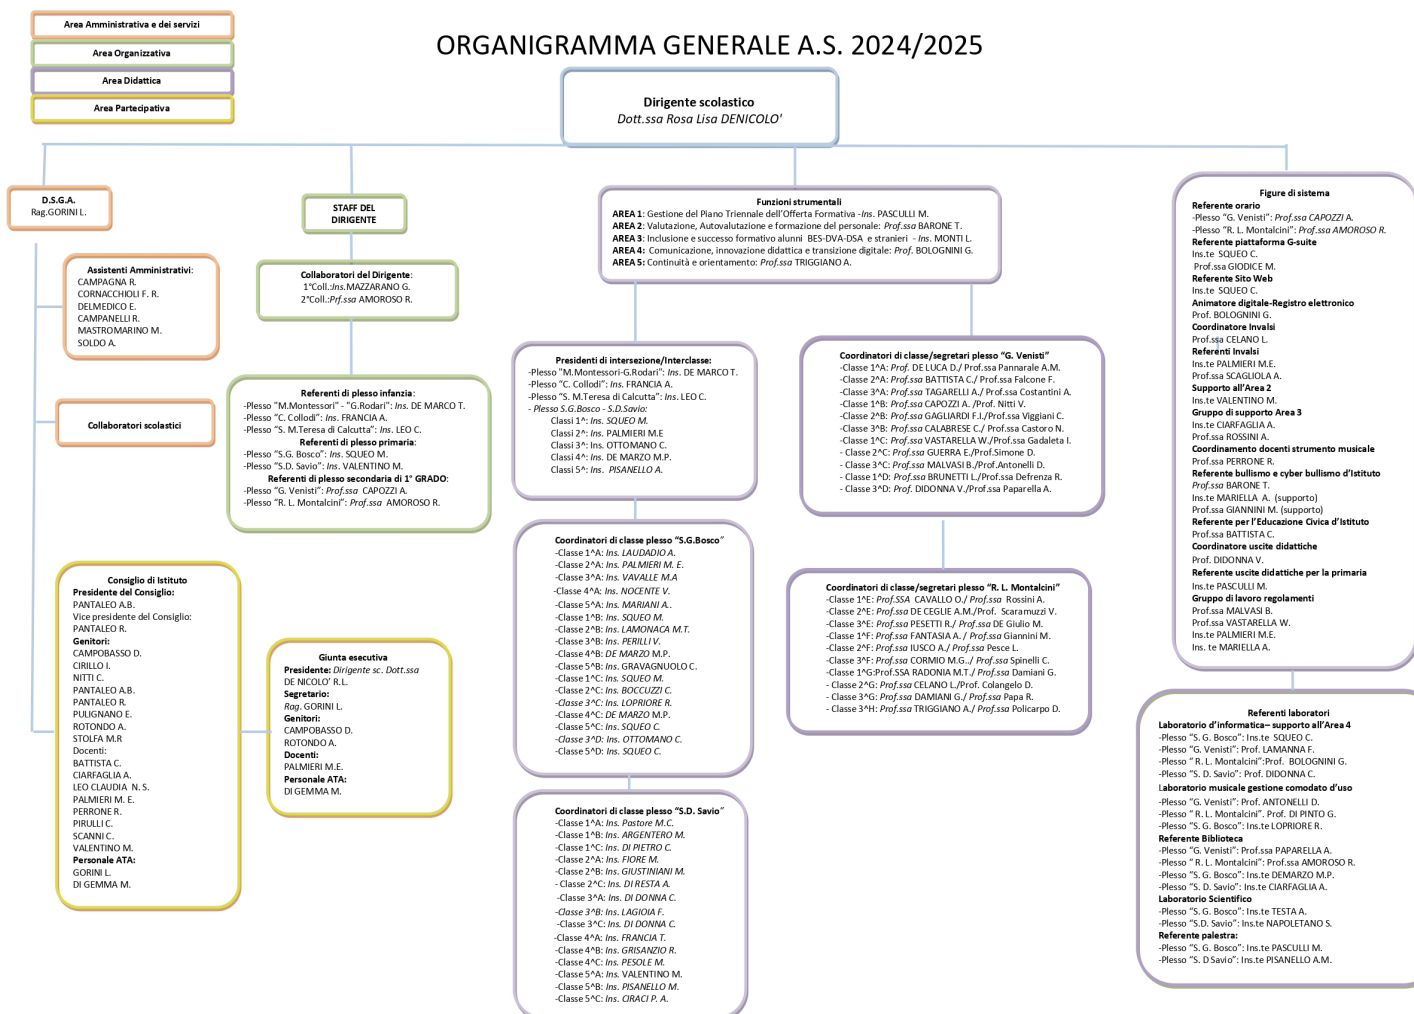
Area Amministrativa e dei servizi
Area Organizzativa
Area Didattica
Area Partecipativa

ORGANIGRAMMA GENERALE A.S. 2024/2025

Dirigente scolastico
Dott.ssa Rosa Lisa DENICOLO'

D.S.G.A.
Rag.GORINI L.

Assistenti Amministrativi:
CAMPAGNA R.
CORNACCHIOLI F. R.
DELMEDICO E.
CAMPANELLI R.
MASTROMARINO M.
SOLDO A.

Collaboratori scolastici

Consiglio di Istituto
Presidente del Consiglio:
PANTALEO A.B.
Vice presidente del Consiglio:
PANTALEO R.
Genitori:
CAMPOBASSO D.
CIRILLO I.
NITTI C.
PANTALEO A.B.
PANTALEO R.
PULIGNANO E.
ROTONDO A.
STOLFA M.R
Docenti:
BATTISTA C.
CIARFAGLIA A.
LEO CLAUDIA N. S.
PALMIERI M. E.
PERRONE R.
PIRULLI C.
SCANNI C.
VALENTINO M.
Personale ATA:
GORINI L.
DI GEMMA M.

STAFF DEL DIRIGENTE

Collaboratori del Dirigente:
1°Coll.:Ins.MAZZARANO G.
2°Coll.:Prf.ssa AMOROSO R.

Referenti di plesso infanzia:
-Plesso "M.Montessori" - "G.Rodari": Ins. DE MARCO T.
-Plesso "C. Collodi": Ins. FRANCIA A.
-Plesso "S. M.Teresa di Calcutta": Ins. LEO C.
Referenti di plesso primaria:
-Plesso "S.G. Bosco": Ins. SQUEO M.
-Plesso "S.D. Savio": Ins. VALENTINO M.
Referenti di plesso secondaria di 1° GRADO:
-Plesso "G. Venisti": Prof.ssa CAPOZZI A.
-Plesso "R. L. Montalcini": Prof.ssa AMOROSO R.

Giunta esecutiva
Presidente: Dirigente sc. Dott.ssa DE NICOLO' R.L.
Segretario:
Rag. GORINI L.
Genitori:
CAMPOBASSO D.
ROTONDO A.
Docenti:
PALMIERI M.E.
Personale ATA:
DI GEMMA M.

Funzioni strumentali
AREA 1: Gestione del Piano Triennale dell'Offerta Formativa - Ins. PASCULLI M.
AREA 2: Valutazione, Autovalutazione e formazione del personale: Prof.ssa BARONE T.
AREA 3: Inclusione e successo formativo alunni BES-DVA-DSA e stranieri - Ins. MONTI L.
AREA 4: Comunicazione, innovazione didattica e transizione digitale: Prof. BOLOGNINI G.
AREA 5: Continuità e orientamento: Prof.ssa TRIGGIANO A.

Presidenti di intersezione/Interclasse:
-Plesso "M.Montessori-G.Rodari": Ins. DE MARCO T.
-Plesso "C. Collodi": Ins. FRANCIA A.
-Plesso "S. M.Teresa di Calcutta": Ins. LEO C.
- Plesso S.G.Bosco - S.D.Savio:
Classi 1^: Ins. SQUEO M.
Classi 2^: Ins. PALMIERI M.E
Classi 3^: Ins. OTTOMANO C.
Classi 4^: Ins. DE MARZO M.P.
Classi 5^: Ins. PISANELLO A.

Coordinatori di classe plesso "S.G.Bosco"
-Classe 1^A: Ins. LAUDADIO A.
-Classe 2^A: Ins. PALMIERI M. E.
-Classe 3^A: Ins. VAVALLE M.A
-Classe 4^A: Ins. NOCENTE V.
-Classe 5^A: Ins. MARIANI A.
-Classe 1^B: Ins. SQUEO M.
-Classe 2^B: Ins. LAMONACA M.T.
-Classe 3^B: Ins. PERILLI V.
-Classe 4^B: DE MARZO M.P.
-Classe 5^B: Ins. GRAVAGNUOLO C.
-Classe 1^C: Ins. SQUEO M.
-Classe 2^C: Ins. BOCCUZZI C.
-Classe 3^C: Ins. LOPRIORE R.
-Classe 4^C: DE MARZO M.P.
-Classe 5^C: Ins. SQUEO C.
-Classe 3^D: Ins. OTTOMANO C.
-Classe 5^D: Ins. SQUEO C.

Coordinatori di classe plesso "S.D. Savio"
-Classe 1^A: Ins. Pastore M.C.
-Classe 1^B: Ins. ARGENTERO M.
-Classe 1^C: Ins. DI PIETRO C.
-Classe 2^A: Ins. FIORE M.
-Classe 2^B: Ins. GIUSTINIANI M.
- Classe 2^C: Ins. DI RESTA A.
-Classe 3^A: Ins. DI DONNA C.
-Classe 3^B: Ins. LAGIOIA F.
-Classe 3^C: Ins. DI DONNA C.
-Classe 4^A: Ins. FRANCIA T.
-Classe 4^B: Ins. GRISANZIO R.
-Classe 4^C: Ins. PESOLE M.
-Classe 5^A: Ins. VALENTINO M.
-Classe 5^B: Ins. PISANELLO M.
-Classe 5^C: Ins. CIRACI P. A.

Coordinatori di classe/segretari plesso "G. Venisti"
-Classe 1^A: Prof. DE LUCA D./ Prof.ssa Pannarale A.M.
-Classe 2^A: Prof.ssa BATTISTA C./ Prof.ssa Falcone F.
-Classe 3^A: Prof.ssa TAGARELLI A./ Prof.ssa Costantini A.
-Classe 1^B: Prof.ssa CAPOZZI A. /Prof. Nitti V.
-Classe 2^B: Prof.ssa GAGLIARDI F.I./Prof.ssa Viggiani C.
-Classe 3^B: Prof.ssa CALABRESE C./ Prof.ssa Castoro N.
-Classe 1^C: Prof.ssa VASTARELLA W./Prof.ssa Gadaleta I.
- Classe 2^C: Prof.ssa GUERRA E./Prof.Simone D.
- Classe 3^C: Prof.ssa MALVASI B./Prof.Antonelli D.
- Classe 1^D: Prof.ssa BRUNETTI L./Prof.ssa Defrenza R.
- Classe 3^D: Prof. DIDONNA V./Prof.ssa Paparella A.

Coordinatori di classe/segretari plesso "R. L. Montalcini"
- Classe 1^E: Prof.SSA CAVALLO O./ Prof.ssa Rossini A.
- Classe 2^E: Prof.ssa DE CEGLIE A.M./Prof. Scaramuzzi V.
- Classe 3^E: Prof.ssa PESETTI R./ Prof.ssa DE Giulio M.
- Classe 1^F: Prof.ssa FANTASIA A. / Prof.ssa Giannini M.
- Classe 2^F: Prof.ssa IUSCO A./ Prof.ssa Pesce L.
- Classe 3^F: Prof.ssa CORMIO M.G../ Prof.ssa Spinelli C.
- Classe 1^G:Prof.SSA RADONIA M.T./ Prof.ssa Damiani G.
- Classe 2^G: Prof.ssa CELANO L./Prof. Colangelo D.
- Classe 3^G: Prof.ssa DAMIANI G./ Prof.ssa Papa R.
- Classe 3^H: Prof.ssa TRIGGIANO A./ Prof.ssa Policarpo D.

Figure di sistema
Referente orario
-Plesso "G. Venisti": Prof.ssa CAPOZZI A.
-Plesso "R. L. Montalcini": Prof.ssa AMOROSO R.
Referente piattaforma G-suite
Ins.te SQUEO C.
Prof.ssa GIODICE M.
Referente Sito Web
Ins.te SQUEO C.
Animatore digitale-Registro elettronico
Prof. BOLOGNINI G.
Coordinatore Invalsi
Prof.ssa CELANO L.
Referenti Invalsi
Ins.te PALMIERI M.E.
Prof.ssa SCAGLIOLA A.
Supporto all'Area 2
Ins.te VALENTINO M.
Gruppo di supporto Area 3
Ins.te CIARFAGLIA A.
Prof.ssa ROSSINI A.
Coordinamento docenti strumento musicale
Prof.ssa PERRONE R.
Referente bullismo e cyber bullismo d'Istituto
Prof.ssa BARONE T.
Ins.te MARIELLA A. (supporto)
Prof.ssa GIANNINI M. (supporto)
Referente per l'Educazione Civica d'Istituto
Prof.ssa BATTISTA C.
Coordinatore uscite didattiche
Prof. DIDONNA V.
Referente uscite didattiche per la primaria
Ins.te PASCULLI M.
Gruppo di lavoro regolamenti
Prof.ssa MALVASI B.
Prof.ssa VASTARELLA W.
Ins.te PALMIERI M.E.
Ins. te MARIELLA A.

Referenti laboratori
Laboratorio d'informatica– supporto all'Area 4
-Plesso "S. G. Bosco": Ins.te SQUEO C.
-Plesso "G. Venisti": Prof. LAMANNA F.
-Plesso " R. L. Montalcini":Prof. BOLOGNINI G.
-Plesso "S. D. Savio": Prof. DIDONNA C.
Laboratorio musicale gestione comodato d'uso
-Plesso "G. Venisti": Prof. ANTONELLI D.
-Plesso " R. L. Montalcini". Prof. DI PINTO G.
-Plesso "S. G. Bosco": Ins.te LOPRIORE R.
Referente Biblioteca
-Plesso "G. Venisti": Prof.ssa PAPARELLA A.
-Plesso " R. L. Montalcini": Prof.ssa AMOROSO R.
-Plesso "S. G. Bosco": Ins.te DEMARZO M.P.
-Plesso "S. D. Savio": Ins.te CIARFAGLIA A.
Laboratorio Scientifico
-Plesso "S. G. Bosco": Ins.te TESTA A.
-Plesso "S.D. Savio": Ins.te NAPOLETANO S.
Referente palestra:
-Plesso "S. G. Bosco": Ins.te PASCULLI M.
-Plesso "S. D Savio": Ins.te PISANELLO A.M.